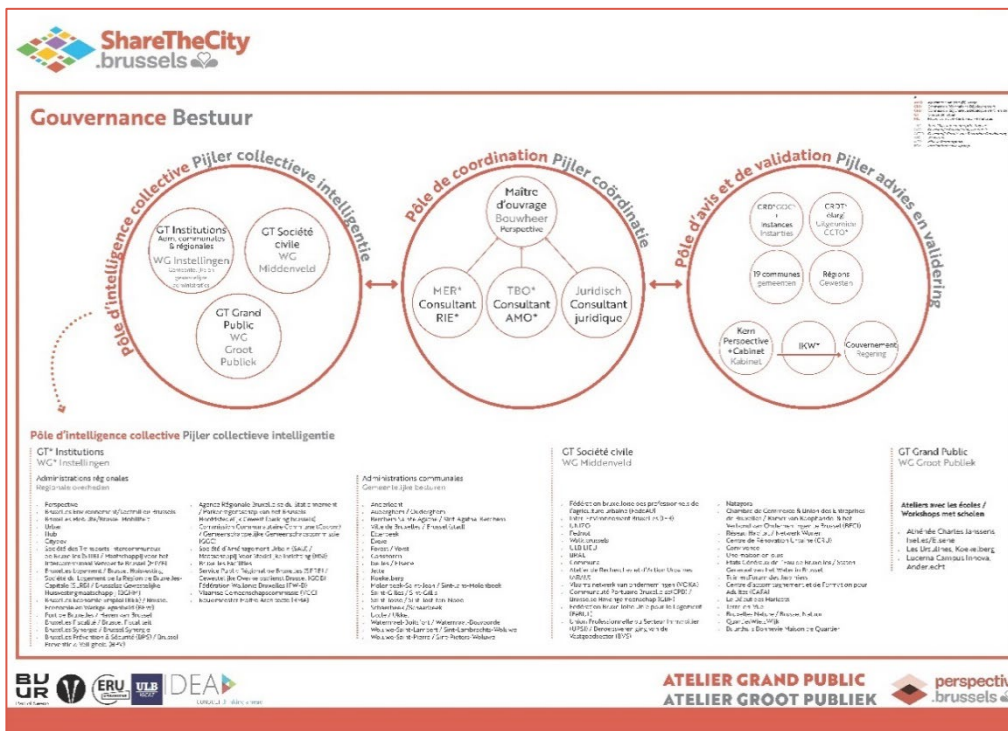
ShareTheCity
.brussels

Gouvernance Bestuur

Pôle d'intelligence collective Pijler collectieve intelligentie

GT Institutions
Adm. communales & régionales
WG Instellingen
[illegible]

GT Société civile
WG Middenveld

GT Grand Public
WG Groot Publiek

Pôle de coordination Pijler coördinatie

Maître d'ouvrage
Bouwheer
Perspective

MER*
Consultant RIE*

TBO*
Consultant AMO*

Juridisch
Consultant juridique

Pôle d'avis et de validation Pijler advies en validering

CRD*/CCC*
+ Instances
Instanties

CRD*
élargi
Uitgebreide CCTO*

19 communes
gemeenten

Région
Gewesten

Kern
Perspective + Cabinet
Kabinet

IKW*

Gouvernement
Regering

Pôle d'intelligence collective Pijler collectieve intelligentie

GT* Institutions
WG* Instellingen

Administrations régionales
Regionale overheden

Perspective
Bruxelles Environnement / Leefmilieu Brussel
Bruxelles Mobilité / Brussel Mobiliteit
Urban
Hub
Citydev
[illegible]
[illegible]
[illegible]
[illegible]
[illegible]
Port de Bruxelles / Haven van Brussel
Bruxelles Fiscalité / Brussel Fiscaliteit
Brussels Synergy / Brussel Synergie
Bruxelles Prévention & Sécurité (BPS) / Brussel Preventie & Veiligheid (BPV)

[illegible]
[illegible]
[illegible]
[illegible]
Service Public Régional de Bruxelles (SPRB) / Gewestelijke Overheidsdienst Brussel (GOB)
Fédération Wallonie-Bruxelles (FWB)
Vlaamse Gemeenschapscommissie (VGC)
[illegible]

Administrations communales
Gemeentelijke besturen

Anderlecht
Auderghem / Oudergem
Berchem-Sainte-Agathe / Sint-Agatha-Berchem
Ville de Bruxelles / Brussel-Stad
Etterbeek
Evere
Forest / Vorst
Ganshoren
Ixelles / Elsene
Jette
Koekelberg
Molenbeek-Saint-Jean / Sint-Jans-Molenbeek
Saint-Gilles / Sint-Gillis
Saint-Josse / Sint-Joost-ten-Node
Schaerbeek / Schaarbeek
Uccle / Ukkel
Watermael-Boitsfort / Watermaal-Bosvoorde
Woluwe-Saint-Lambert / Sint-Lambrechts-Woluwe
Woluwe-Saint-Pierre / Sint-Pieters-Woluwe

GT Société civile
WG Middenveld

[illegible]
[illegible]
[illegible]
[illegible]
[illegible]
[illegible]
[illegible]
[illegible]
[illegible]

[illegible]
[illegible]
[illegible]
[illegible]
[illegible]

GT Grand Public
WG Groot Publiek

Ateliers avec les écoles / Workshops met scholen

Athénée Charles Janssens Ixelles/Elsene
Les Ursulines, Koekelberg
Lucerna Campus Innova, Anderlecht

BUUR
ERU
ULB
DEA

ATELIER GRAND PUBLIC
ATELIER GROOT PUBLIEK

perspective
.brussels